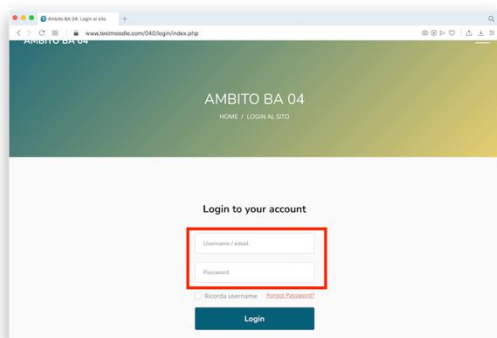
Ambito BA 04: Login al sito
www.testmoodle.com/040/login/index.php
AMBITO BA 04

AMBITO BA 04
HOME / LOGIN AL SITO

Login to your account
Username / email
Password
Ricorda username Forgot Password?
Login